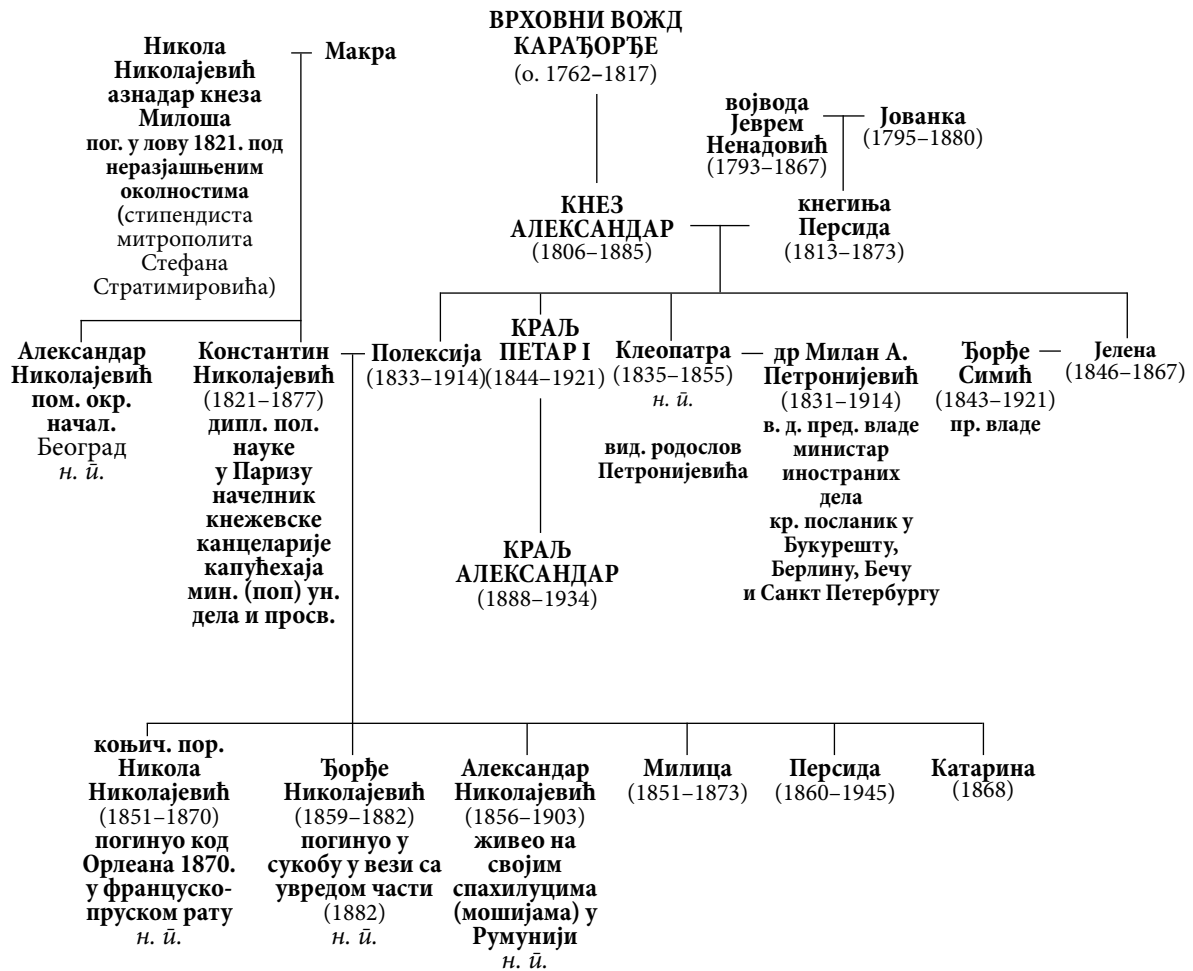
ВРХОВНИ ВОЖД КАРАЂОРЂЕ
(о. 1762–1817)

Никола Николајевић азнадар кнеза Милоша пог. у лову 1821. под неразјашњеним околностима (стипендиста митрополита Стефана Стратимировића)

Макра

војвода Јеврем Ненадовић (1793–1867)

Јованка (1795–1880)

КНЕЗ АЛЕКСАНДАР (1806–1885)

кнегиња Персида (1813–1873)

Александар Николајевић пом. окр. начал. Београд н. ӣ.

Константин Николајевић (1821–1877) дипл. пол. науке у Паризу начелник кнежевске канцеларије капућехаја мин. (поп) ун. дела и просв.

Полексија (1833–1914)

КРАЉ ПЕТАР I (1844–1921)

Клеопатра (1835–1855) н. ӣ.

др Милан А. Петронијевић (1831–1914) в. д. пред. владе министар иностраних дела кр. посланик у Букурешту, Берлину, Бечу и Санкт Петербургу

Ђорђе Симић (1843–1921) пр. владе

Јелена (1846–1867)

вид. родослов Петронијевића

КРАЉ АЛЕКСАНДАР (1888–1934)

коњич. пор. Никола Николајевић (1851–1870) погинуо код Орлеана 1870. у француско-пруском рату н. ӣ.

Ђорђе Николајевић (1859–1882) погинуо у сукобу у вези са увредом части (1882) н. ӣ.

Александар Николајевић (1856–1903) живео на својим спахилуцима (мошијама) у Румунији н. ӣ.

Милица (1851–1873)

Персида (1860–1945)

Катарина (1868)